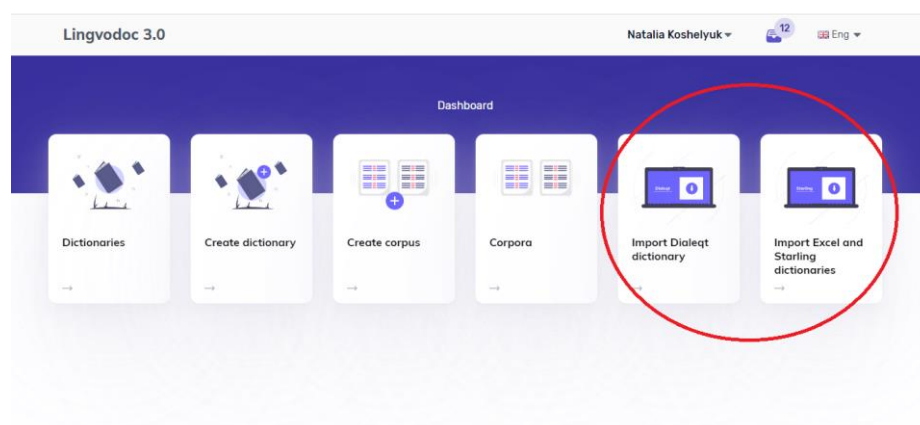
Lingvodoc 3.0

Natalia Koshelyuk

12

Eng

Dashboard

Dictionaries

→

Create dictionary

→

Create corpus

→

Corpora

→

Dialeqt

Import Dialeqt dictionary

→

Starling

Import Excel and Starling dictionaries

→